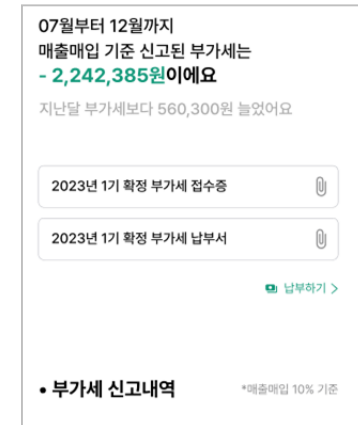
07월부터 12월까지
매출매입 기준 신고된 부가세는
- 2,242,385원이에요

지난달 부가세보다 560,300원 늘었어요

2023년 1기 확정 부가세 접수증

2023년 1기 확정 부가세 납부서

납부하기 >

• 부가세 신고내역

*매출매입 10% 기준